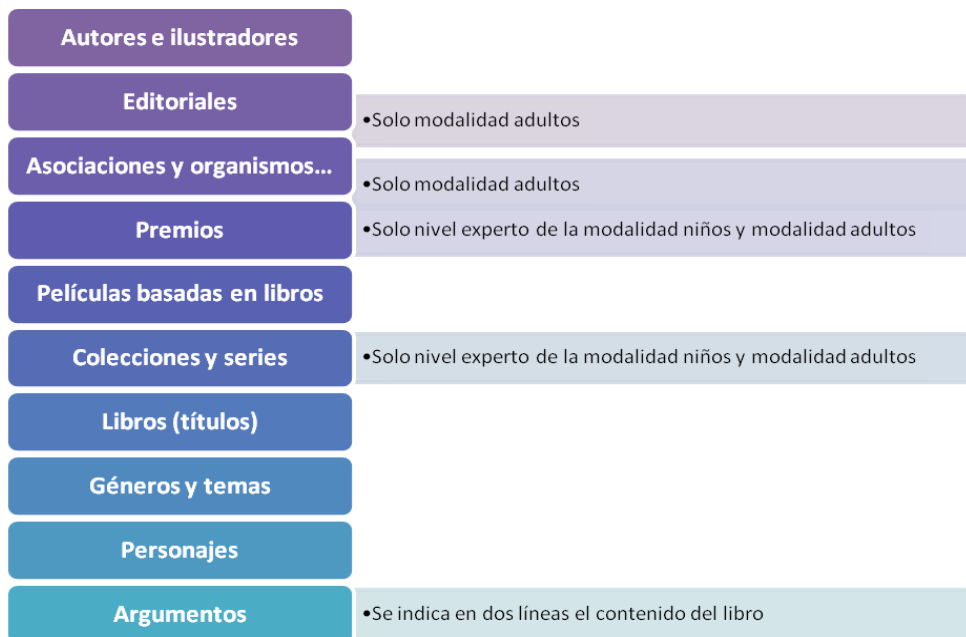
Autores e ilustradores

Editoriales

•Solo modalidad adultos

Asociaciones y organismos...

•Solo modalidad adultos

Premios

•Solo nivel experto de la modalidad niños y modalidad adultos

Películas basadas en libros

Colecciones y series

•Solo nivel experto de la modalidad niños y modalidad adultos

Libros (títulos)

Géneros y temas

Personajes

Argumentos

•Se indica en dos líneas el contenido del libro